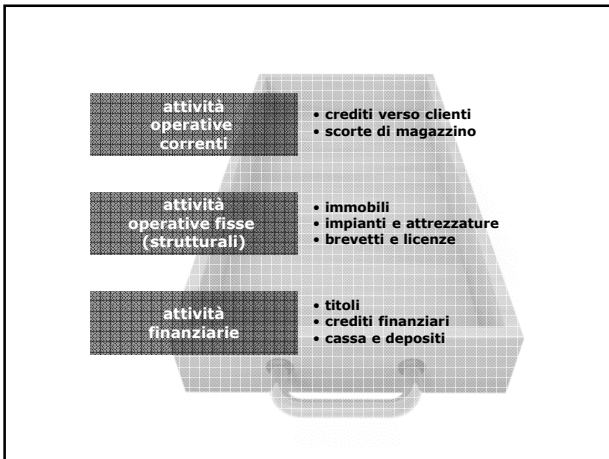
attività operative correnti

• crediti verso clienti
• scorte di magazzino

attività operative fisse (strutturali)

• immobili
• impianti e attrezzature
• brevetti e licenze

attività finanziarie

• titoli
• crediti finanziari
• cassa e depositi